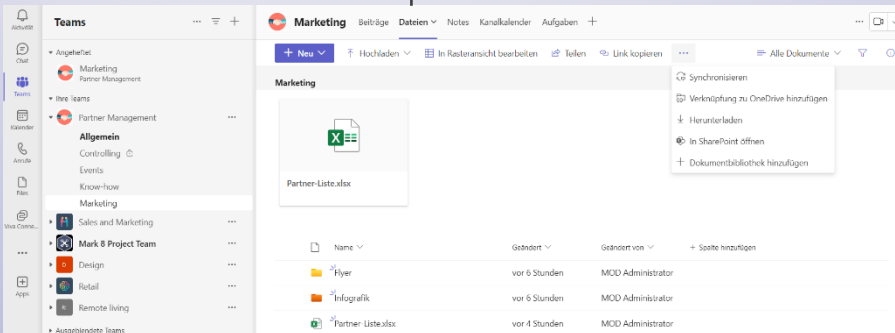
Aktivität
Chat
Teams
Kalender
Anrufe
Files
Viva Conne...
...
Apps

Teams ... +

Angeheftet
Marketing
Partner Management

Ihre Teams
Partner Management ...
Allgemein
Controlling
Events
Know-how
Marketing
Sales and Marketing ...
Mark 8 Project Team ...
Design ...
Retail ...
Remote living ...
Ausgeblendete Teams

Marketing Beiträge Dateien Notes Kanalkalender Aufgaben +

+ Neu Hochladen In Rasteransicht bearbeiten Teilen Link kopieren ... Alle Dokumente

Marketing

Synchronisieren
Verknüpfung zu OneDrive hinzufügen
Herunterladen
In SharePoint öffnen
Dokumentbibliothek hinzufügen

Partner-Liste.xlsx

| Name | Geändert | Geändert von | + Spalte hinzufügen |
|---|---|---|---|
| Flyer | vor 6 Stunden | MOD Administrator | |
| Infografik | vor 6 Stunden | MOD Administrator | |
| Partner-Liste.xlsx | vor 4 Stunden | MOD Administrator | |